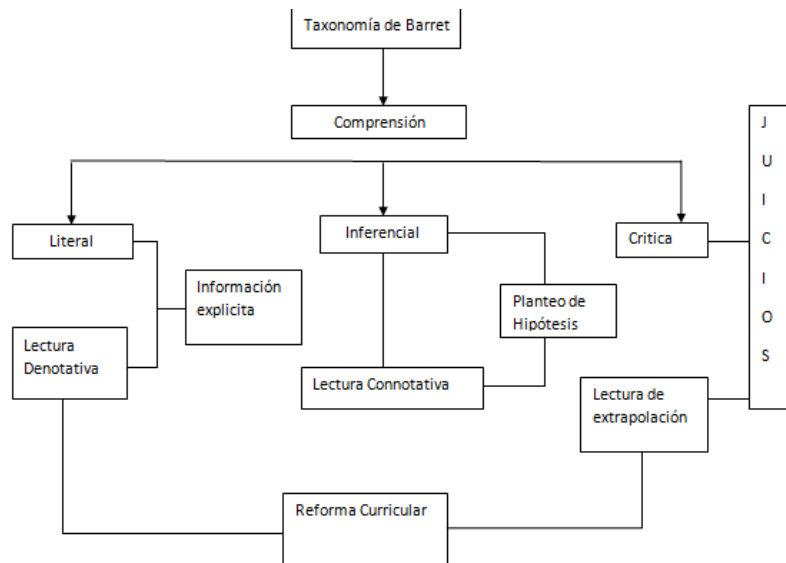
Taxonomía de Barret

Comprensión

Literal

Información explicita

Lectura Denotativa

Inferencial

Planteo de Hipótesis

Lectura Connotativa

Critica

J U I C I O S

Lectura de extrapolación

Reforma Curricular